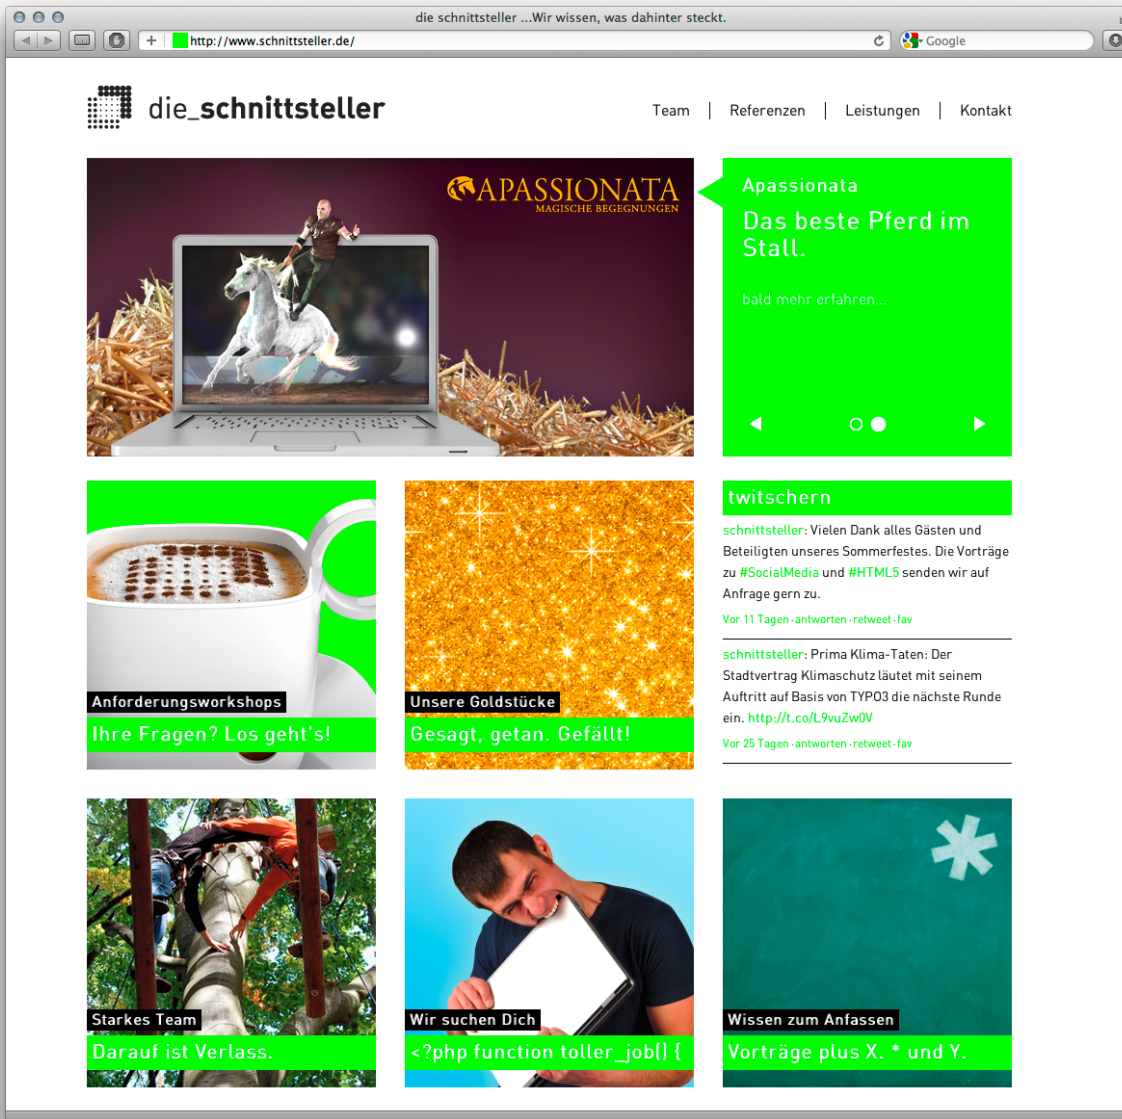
die schnittsteller ...Wir wissen, was dahinter steckt.

http://www.schnittsteller.de/

Google

die_schnittsteller

Team | Referenzen | Leistungen | Kontakt

APASSIONATA
MAGISCHE BEGEGNUNGEN

Apassionata

Das beste Pferd im Stall.

bald mehr erfahren...

Anforderungsworkshops

Ihre Fragen? Los geht's!

Unsere Goldstücke

Gesagt, getan. Gefällt!

twitschern

schnittsteller: Vielen Dank alles Gästen und Beteiligten unseres Sommerfestes. Die Vorträge zu #SocialMedia und #HTML5 senden wir auf Anfrage gern zu.

Vor 11 Tagen · antworten · retweet · fav

schnittsteller: Prima Klima-Taten: Der Stadtvertrag Klimaschutz läutet mit seinem Auftritt auf Basis von TYPO3 die nächste Runde ein. http://t.co/L9vuZw0V

Vor 25 Tagen · antworten · retweet · fav

Starkes Team

Darauf ist Verlass.

Wir suchen Dich

<?php function toller_job() {

Wissen zum Anfassen

Vorträge plus X. * und Y.